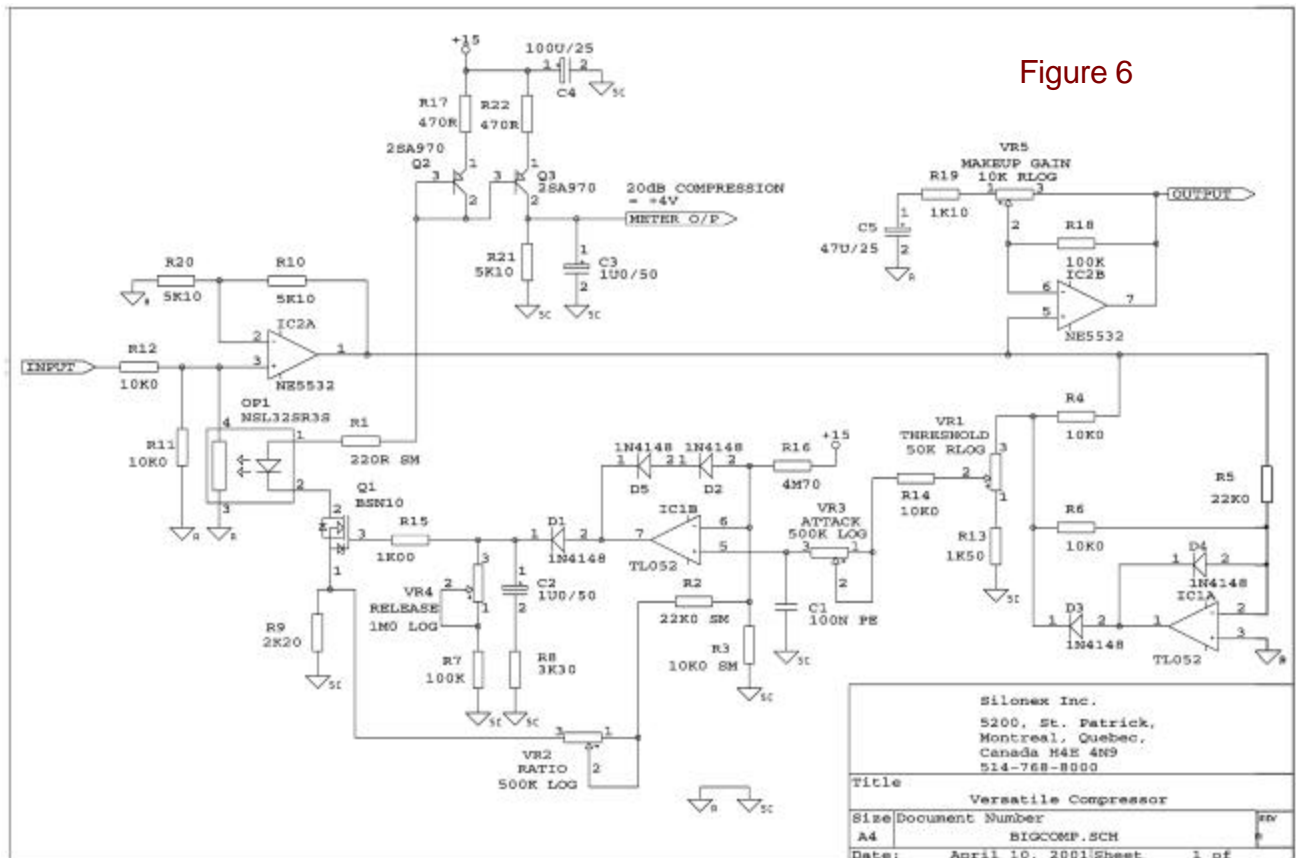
Figure 6

+15
100U/25
C4
R17
470R
R22
470R
2SA970
Q2
Q3
2SA970
20dB COMPRESSION
= +4V
METER O/P
R21
5K10
C3
1U0/50
VR5
MAKEUP GAIN
R19
1K10
10K RLOG
OUTPUT
C5
47U/25
R18
100K
IC2B
NE5532
R20
5K10
R10
5K10
IC2A
INPUT
R12
10K0
NE5532
OP1
NSL32SR3S
R11
10K0
R1
220R SM
1N4148
1N4148
R16
4M70
+15
VR1
THRESHOLD
50K RLOG
R4
10K0
D5
D2
Q1
BSN10
R15
1K00
D1
1N4148
IC1B
TL052
VR3
ATTACK
500K LOG
R14
10K0
R13
1K50
R5
22K0
R6
10K0
D4
1N4148
VR4
RELEASE
1M0 LOG
C2
1U0/50
R2
22K0 SM
C1
100N PE
D3
1N4148
IC1A
TL052
R9
2K20
R7
100K
R8
3K30
R3
10K0 SM
VR2
RATIO
500K LOG

Silonex Inc.
5200, St. Patrick,
Montreal, Quebec.
Canada H4E 4N9
514-768-8000

| Title | | |
|---|---|---|
| | Versatile Compressor | |
| Size | Document Number | REV |
| A4 | BIGCOMP.SCH | |
| Date: | April 10, 2001 Sheet | 1 of |